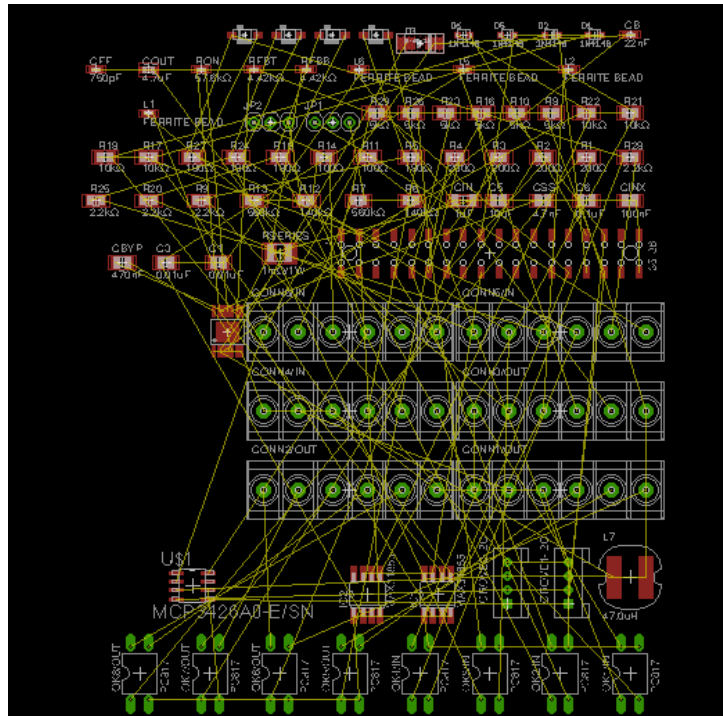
D6
D5
D2
D4
CB
22nF
CFF
750pF
COUT
4.7uF
RON
RFBT
RFBB
L3
FERRITE BEAD
L5
FERRITE BEAD
L2
FERRITE BEAD
L1
FERRITE BEAD
JP2
JP1
R23
R26
R10
R18
R19
R8
R22
R21
10kΩ
10kΩ
R19
10kΩ
R17
10kΩ
R27
R24
R15
R14
R11
10kΩ
R5
R4
R3
R2
R1
R28
2.3kΩ
R26
2.2kΩ
R20
2.2kΩ
R9
2.2kΩ
R13
560kΩ
R12
R7
560kΩ
R6
CIN
C5
CSS
4.7nF
C8
10uF
CINX
100nF
CBYP
470nF
C3
0.01uF
C1
0.01uF
RSERIES
1mΩ/1W
CONN3IN
CONN6IN
CONN4IN
CONN3OUT
CONN2OUT
CONN1OUT
U$1
MCP3426A0-E/SN
L7
47.0uH